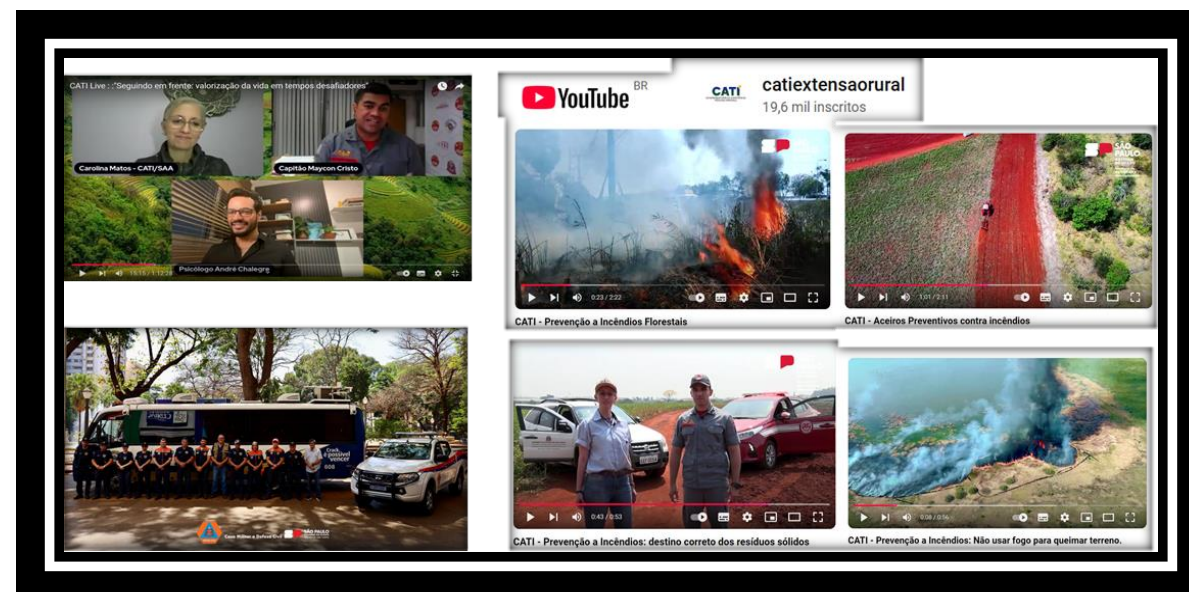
CATI Live : :"Seguindo em frente: valorização da vida em tempos desafiadores"

Carolina Matos - CATI/SAA

Capitão Maycon Cristo

Psicólogo André Chalegre

YouTube BR

CATI

catiextensaorural
19,6 mil inscritos

0:23 / 2:22

CATI - Prevenção a Incêndios Florestais

1:01 / 2:11

CATI - Aceiros Preventivos contra incêndios

0:43 / 0:53

CATI - Prevenção a Incêndios: destino correto dos resíduos sólidos

0:08 / 0:56

CATI - Prevenção a Incêndios: Não usar fogo para queimar terreno.

Casa Militar e Defesa Civil

SÃO PAULO